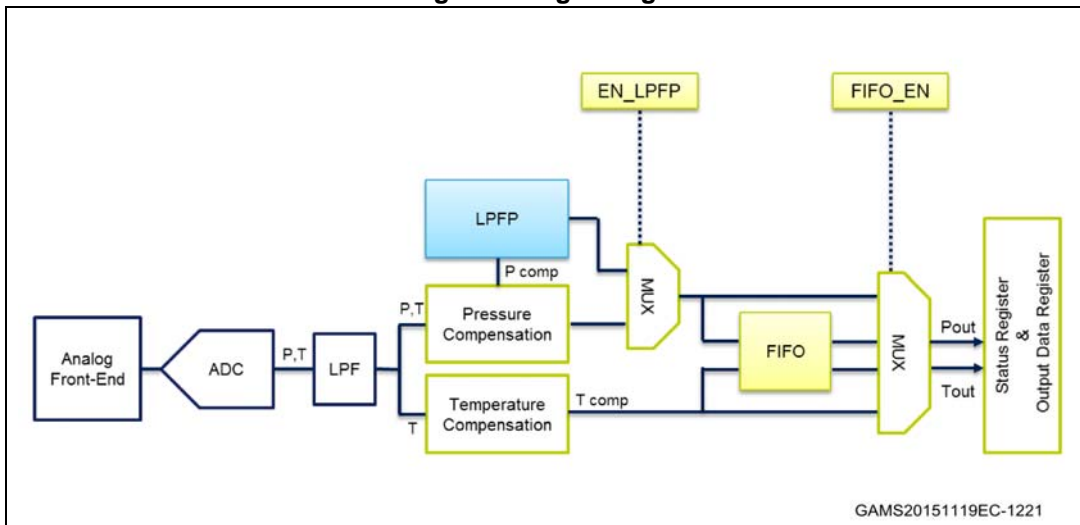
EN_LPFP

FIFO_EN

LPFP

P comp

MUX

P,T

Pressure Compensation

Analog Front-End

ADC

P,T

LPF

FIFO

MUX

Pout

Tout

Status Register & Output Data Register

T

Temperature Compensation

T comp

GAMS20151119EC-1221